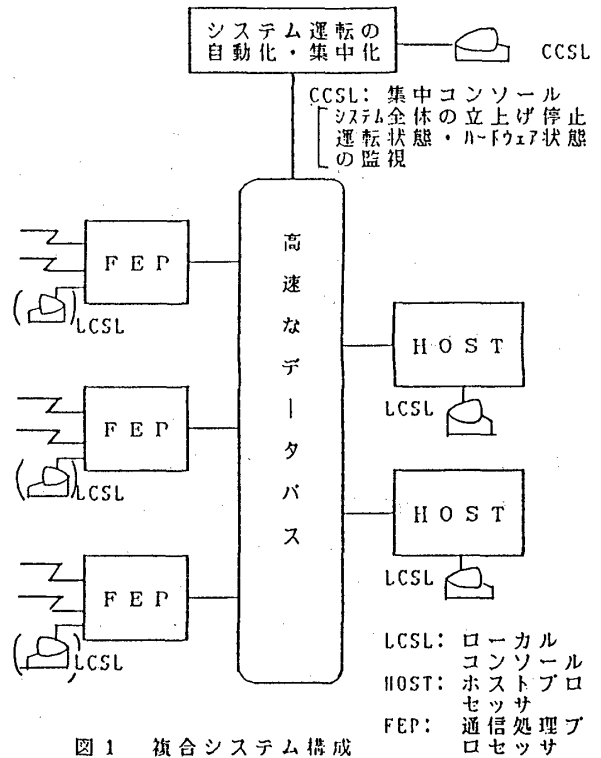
システム運転の自動化・集中化

CCSL

CCSL: 集中コンソール
システム全体の立上げ停止
運転状態・ハードウェア状態の監視

高速なデータバス

FEP

LCSL

FEP

LCSL

FEP

LCSL

HOST

LCSL

HOST

LCSL

LCSL: ローカルコンソール
HOST: ホストプロセッサ
FEP: 通信処理プロセッサ

図1 複合システム構成